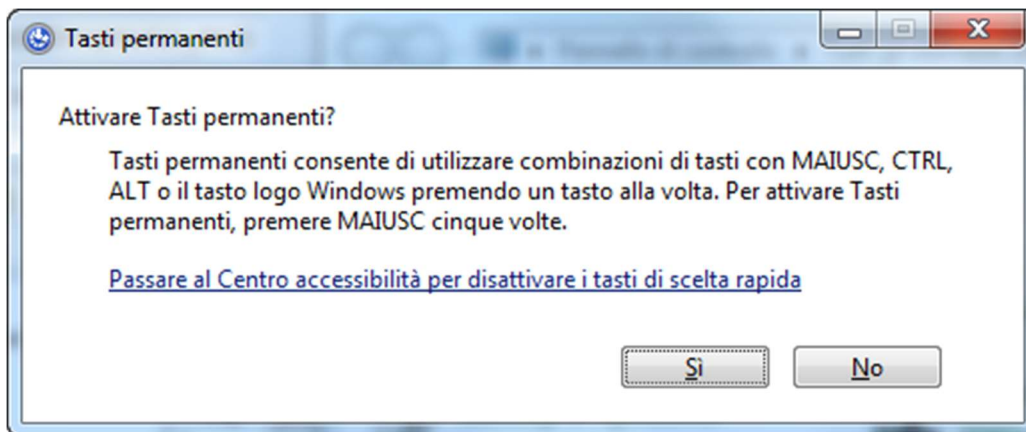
Tasti permanenti

Attivare Tasti permanenti?

Tasti permanenti consente di utilizzare combinazioni di tasti con MAIUSC, CTRL, ALT o il tasto logo Windows premendo un tasto alla volta. Per attivare Tasti permanenti, premere MAIUSC cinque volte.

Passare al Centro accessibilità per disattivare i tasti di scelta rapida

Sì

No